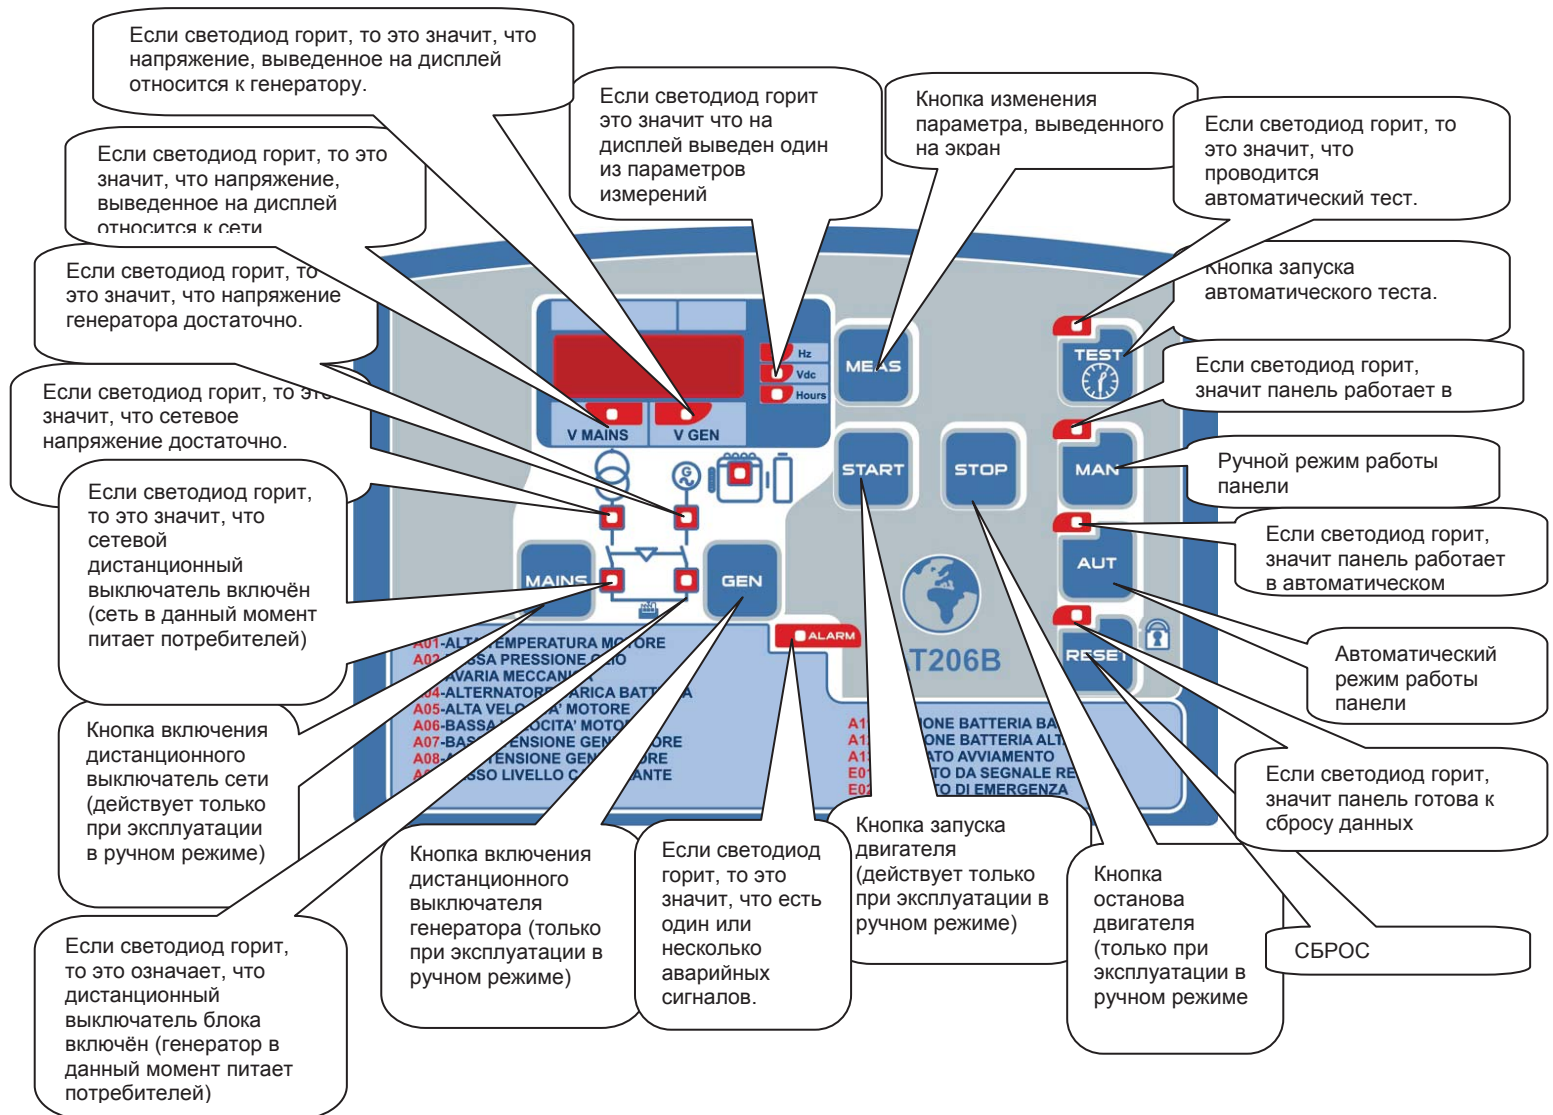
Если светодиод горит, то это значит, что напряжение, выведенное на дисплей относится к генератору.

Если светодиод горит это значит что на дисплей выведен один из параметров измерений

Кнопка изменения параметра, выведенного на экран

Если светодиод горит, то это значит, что проводится автоматический тест.

Если светодиод горит, то это значит, что напряжение, выведенное на дисплей относится к сети

Кнопка запуска автоматического теста.

Если светодиод горит, то это значит, что напряжение генератора достаточно.

Если светодиод горит, значит панель работает в

Если светодиод горит, то это значит, что сетевое напряжение достаточно.

Ручной режим работы панели

Если светодиод горит, то это значит, что сетевой дистанционный выключатель включён (сеть в данный момент питает потребителей)

Если светодиод горит, значит панель работает в автоматическом

Автоматический режим работы панели

Hz
Vdc
Hours
V MAINS
V GEN
MEAS
START
STOP
TEST
MAN
AUT
RESET
MAINS
GEN
ALARM
T206B

A01-ALT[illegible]EMPERATURA M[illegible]ORE
A02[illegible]SSA PRESSIONE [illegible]O
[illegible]AVARIA MECCAN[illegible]
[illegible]4-ALTERNATOR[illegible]ARICA BATT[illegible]A
A05-ALTA VELO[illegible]A' MOTORE
A06-BASSA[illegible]OCITA' MOTO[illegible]
A07-BAS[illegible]ENSIONE GEN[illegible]ORE
A08-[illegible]TENSIONE GEN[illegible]ORE
A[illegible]SSO LIVELLO C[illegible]ANTE

A1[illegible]IONE BATTERIA BA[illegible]
A1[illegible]IONE BATTERIA ALT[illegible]
A1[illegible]ATO AVVIAMENTO
E0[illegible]TO DA SEGNALE RE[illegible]
E0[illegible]TO DI EMERGENZA

Если светодиод горит, значит панель готова к сбросу данных

Кнопка включения дистанционного выключатель сети (действует только при эксплуатации в ручном режиме)

Кнопка запуска двигателя (действует только при эксплуатации в ручном режиме)

Кнопка включения дистанционного выключателя генератора (только при эксплуатации в ручном режиме)

Если светодиод горит, то это значит, что есть один или несколько аварийных сигналов.

Кнопка останова двигателя (только при эксплуатации в ручном режиме

СБРОС

Если светодиод горит, то это означает, что дистанционный выключатель блока включён (генератор в данный момент питает потребителей)